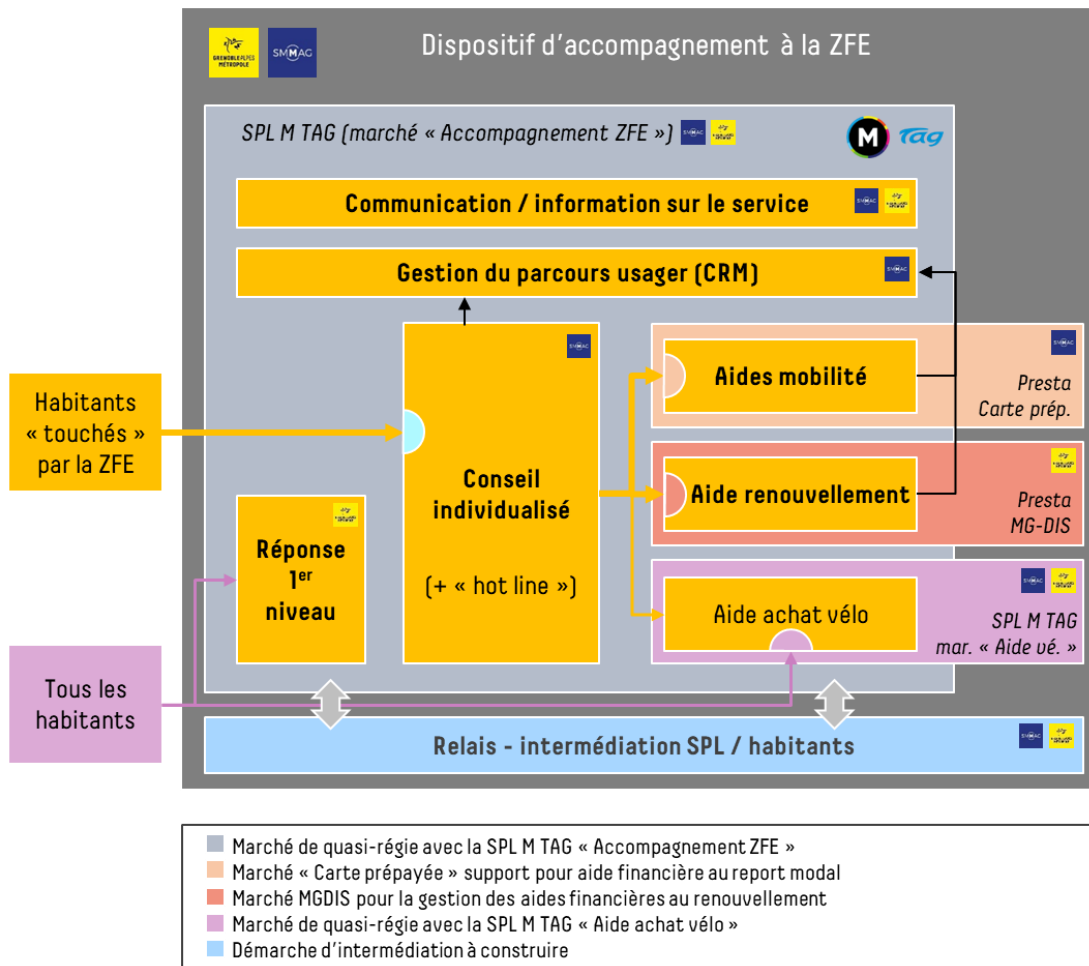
GRENOBLE ALPES MÉTROPOLE
SMMAG
Dispositif d'accompagnement à la ZFE

SPL M TAG (marché « Accompagnement ZFE »)
M TAG

Communication / information sur le service

Gestion du parcours usager (CRM)

Habitants « touchés » par la ZFE

Conseil individualisé

(+ « hot line »)

Aides mobilité
Presta Carte prép.

Aide renouvellement
Presta MG-DIS

Réponse $1^{er}$ niveau

Aide achat vélo
SPL M TAG mar. « Aide vé. »

Tous les habitants

Relais - intermédiation SPL / habitants

Marché de quasi-régie avec la SPL M TAG « Accompagnement ZFE »
Marché « Carte prépayée » support pour aide financière au report modal
Marché MGDIS pour la gestion des aides financières au renouvellement
Marché de quasi-régie avec la SPL M TAG « Aide achat vélo »
Démarche d'intermédiation à construire